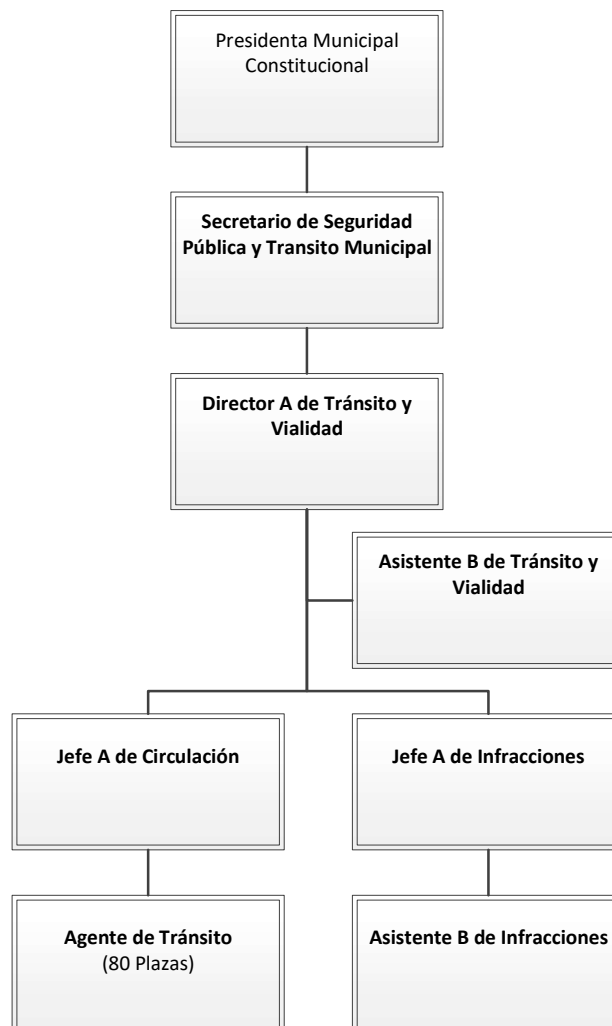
Presidenta Municipal Constitucional

Secretario de Seguridad Pública y Transito Municipal

Director A de Tránsito y Vialidad

Asistente B de Tránsito y Vialidad

Jefe A de Circulación

Jefe A de Infracciones

Agente de Tránsito
(80 Plazas)

Asistente B de Infracciones